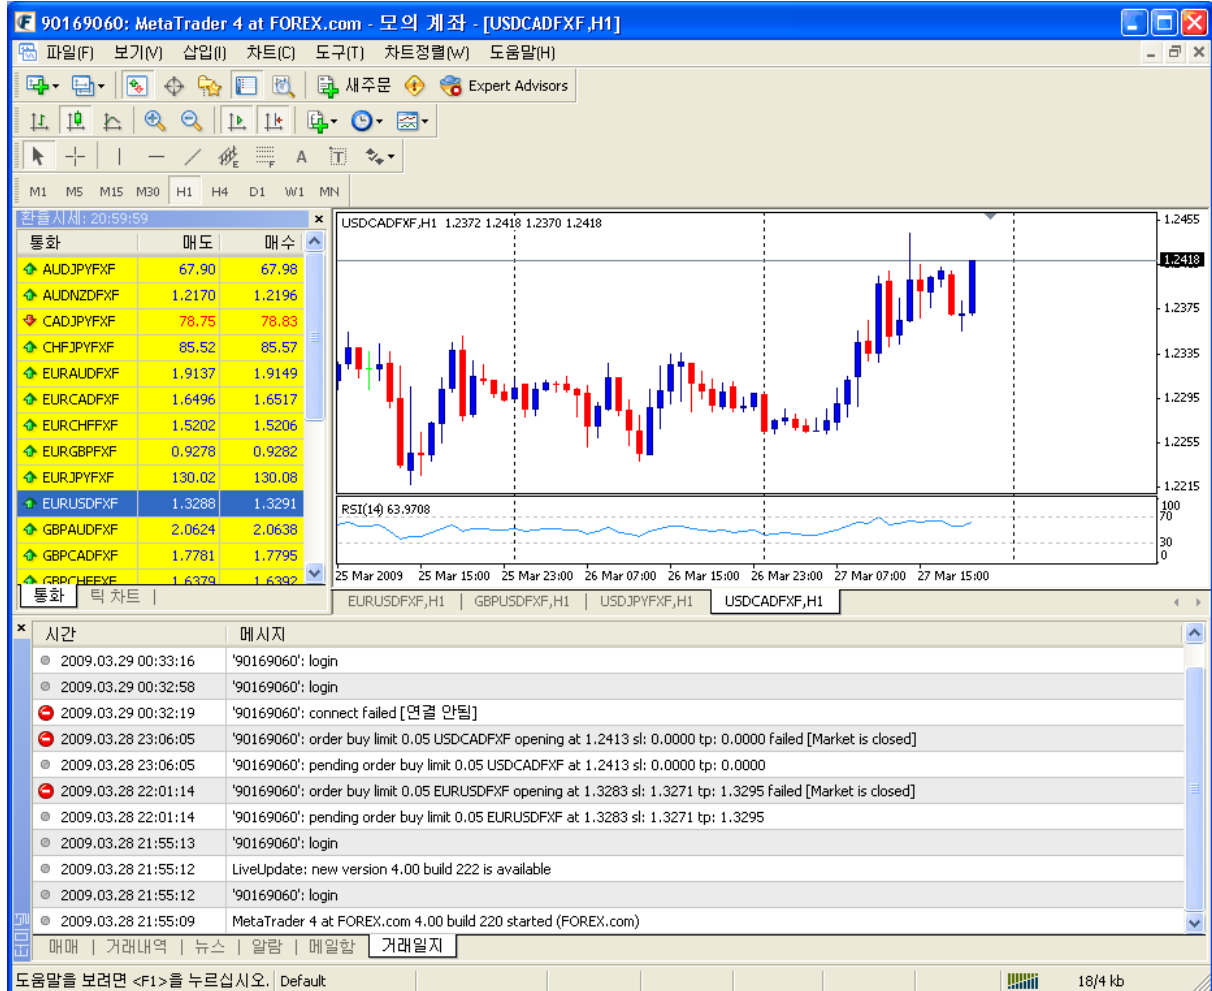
90169060: MetaTrader 4 at FOREX.com - 모의 계좌 - [USDCADFXF,H1]

파일(F) 보기(V) 삽입(I) 차트(C) 도구(T) 차트정렬(W) 도움말(H)

새주문 Expert Advisors

A

M1 M5 M15 M30 H1 H4 D1 W1 MN

환율시세: 20:59:59

| 통화 | 매도 | 매수 |
|---|---|---|
| AUDJPYFXF | 67.90 | 67.98 |
| AUDNZDFXF | 1.2170 | 1.2196 |
| CADJPYFXF | 78.75 | 78.83 |
| CHFJPYFXF | 85.52 | 85.57 |
| EURAUDFXF | 1.9137 | 1.9149 |
| EURCADFXF | 1.6496 | 1.6517 |
| EURCHFFXF | 1.5202 | 1.5206 |
| EURGBPFXF | 0.9278 | 0.9282 |
| EURJPYFXF | 130.02 | 130.08 |
| EURUSDFXF | 1.3288 | 1.3291 |
| GBPAUDFXF | 2.0624 | 2.0638 |
| GBPCADFXF | 1.7781 | 1.7795 |
| GBPCHFFXF | 1.6379 | 1.6392 |

통화 틱 차트

USDCADFXF,H1 1.2372 1.2418 1.2370 1.2418

1.2455 1.2418 1.2375 1.2335 1.2295 1.2255 1.2215

RSI(14) 63.9708

100 70 30 0

25 Mar 2009 25 Mar 15:00 25 Mar 23:00 26 Mar 07:00 26 Mar 15:00 26 Mar 23:00 27 Mar 07:00 27 Mar 15:00

EURUSDFXF,H1 GBPUSDFXF,H1 USDJPYFXF,H1 USDCADFXF,H1

| 시간 | 메시지 |
|---|---|
| 2009.03.29 00:33:16 | '90169060': login |
| 2009.03.29 00:32:58 | '90169060': login |
| 2009.03.29 00:32:19 | '90169060': connect failed [연결 안됨] |
| 2009.03.28 23:06:05 | '90169060': order buy limit 0.05 USDCADFXF opening at 1.2413 sl: 0.0000 tp: 0.0000 failed [Market is closed] |
| 2009.03.28 23:06:05 | '90169060': pending order buy limit 0.05 USDCADFXF at 1.2413 sl: 0.0000 tp: 0.0000 |
| 2009.03.28 22:01:14 | '90169060': order buy limit 0.05 EURUSDFXF opening at 1.3283 sl: 1.3271 tp: 1.3295 failed [Market is closed] |
| 2009.03.28 22:01:14 | '90169060': pending order buy limit 0.05 EURUSDFXF at 1.3283 sl: 1.3271 tp: 1.3295 |
| 2009.03.28 21:55:13 | '90169060': login |
| 2009.03.28 21:55:12 | LiveUpdate: new version 4.00 build 222 is available |
| 2009.03.28 21:55:12 | '90169060': login |
| 2009.03.28 21:55:09 | MetaTrader 4 at FOREX.com 4.00 build 220 started (FOREX.com) |

터미널 매매 | 거래내역 | 뉴스 | 알람 | 메일함 거래일지

도움말을 보려면 <F1>을 누르십시오. Default 18/4 kb